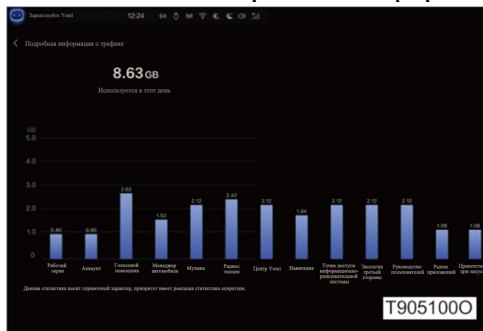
Здравствуйте Yoni 12:24

Подробная информация о трафике

8.63GB

Используется в этот день

GB
5.0
4.0
3.0
2.0
1.0
0

0.90 Рабочий экран
0.90 Аккаунт
2.62 Голосовой помощник
1.52 Менеджер автомобиля
2.12 Музыка
2.42 Радиостанция
2.12 Центр Yoni
1.84 Навигация
2.12 Точка доступа информационно-развлекательной системы
2.12 Экосистема третьей стороны
2.12 Руководство пользователя
1.08 Рынок приложений
1.08 Приветствие при запуске

Данная статистика носит справочный характер, приоритет имеет реальная статистика оператора.

T905100O